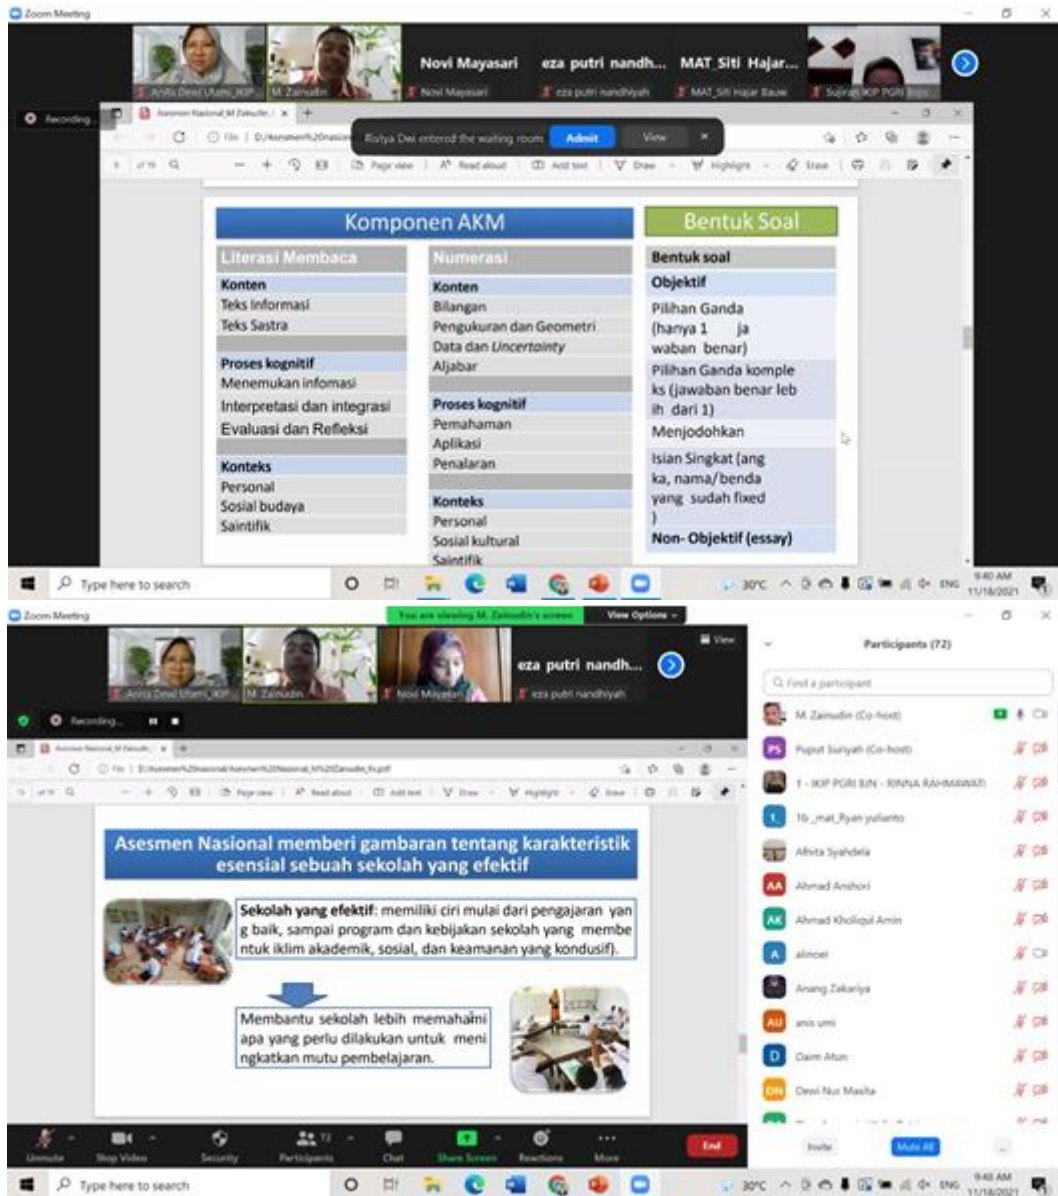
Zoom Meeting

Anita Dewi Utami_IKIP... M. Zainudin Novi Mayasari Novi Mayasari eza putri nandh... eza putri nandhiyah MAT Siti Hajar... MAT_Siti Hajar Bauw Sujirah IKIP PGRI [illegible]

Recording...

Ristya Dwi entered the waiting room Admit View

Page view Read aloud Add text Draw Highlight Erase

| Komponen AKM | | Bentuk Soal |
|---|---|---|
| Literasi Membaca | Numerasi | Bentuk soal |
| Konten | Konten | Objektif |
| Teks Informasi | Bilangan | Pilihan Ganda (hanya 1 jawaban benar) |
| Teks Sastra | Pengukuran dan Geometri | Pilihan Ganda kompleks (jawaban benar lebih dari 1) |
| | Data dan *Uncertainty* | Menjodohkan |
| Proses kognitif | Aljabar | Isian Singkat (angka, nama/benda yang sudah fixed) |
| Menemukan infomasi | | Non- Objektif (essay) |
| Interpretasi dan integrasi | Proses kognitif | |
| Evaluasi dan Refleksi | Pemahaman | |
| | Aplikasi | |
| Konteks | Penalaran | |
| Personal | | |
| Sosial budaya | Konteks | |
| Saintifik | Personal | |
| | Sosial kultural | |
| | Saintifik | |

Type here to search 30°C ENG 9:40 AM 11/18/2021

Zoom Meeting
You are viewing M. Zainudin's screen View Options

Anita Dewi Utami_IKIP... M. Zainudin Novi Mayasari eza putri nandh... eza putri nandhiyah View

Recording...

Asesmen Nasional memberi gambaran tentang karakteristik esensial sebuah sekolah yang efektif

**Sekolah yang efektif**: memiliki ciri mulai dari pengajaran yang baik, sampai program dan kebijakan sekolah yang membentuk iklim akademik, sosial, dan keamanan yang kondusif).

Membantu sekolah lebih memahami apa yang perlu dilakukan untuk meningkatkan mutu pembelajaran.

Participants (72)
Find a participant
M. Zainudin (Co-host)
Puput Suriyah (Co-host)
1 - IKIP PGRI BJN - RINNA RAHMAWATI
1b _mat_Ryan yulianto
Afrita Syahdela
Ahmad Anshori
Ahmad Kholiqul Amin
alinoei
Anang Zakariya
anis umi
Daim Afun
Dewi Nur Masita

Invite Mute All

Unmute Stop Video Security Participants 72 Chat Share Screen Reactions More End

Type here to search 30°C ENG 9:48 AM 11/18/2021